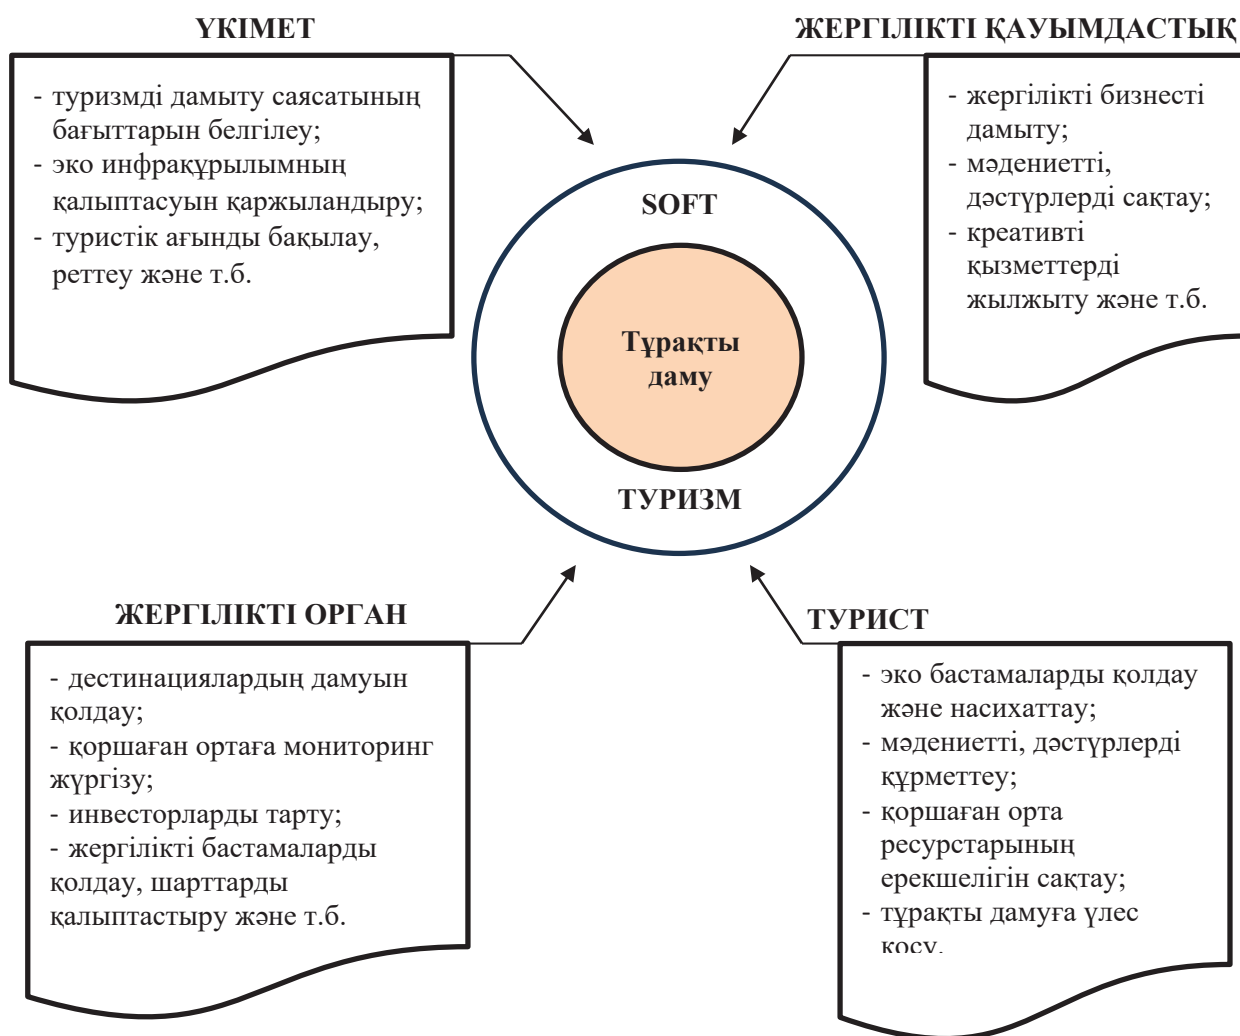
ҮКІМЕТ

- туризмді дамыту саясатының бағыттарын белгілеу;
- эко инфрақұрылымның қалыптасуын қаржыландыру;
- туристік ағынды бақылау, реттеу және т.б.

ЖЕРГІЛІКТІ ҚАУЫМДАСТЫҚ

- жергілікті бизнесті дамыту;
- мәдениетті, дәстүрлерді сақтау;
- креативті қызметтерді жылжыту және т.б.

SOFT

Тұрақты даму

ТУРИЗМ

ЖЕРГІЛІКТІ ОРГАН

- дестинациялардың дамуын қолдау;
- қоршаған ортаға мониторинг жүргізу;
- инвесторларды тарту;
- жергілікті бастамаларды қолдау, шарттарды қалыптастыру және т.б.

ТУРИСТ

- эко бастамаларды қолдау және насихаттау;
- мәдениетті, дәстүрлерді құрметтеу;
- қоршаған орта ресурстарының ерекшелігін сақтау;
- тұрақты дамуға үлес қосу.